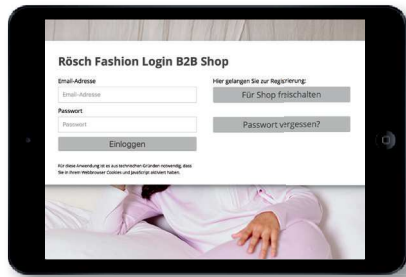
Rösch Fashion Login B2B Shop

Email-Adresse

Email-Adresse

Passwort

Passwort

Einloggen

Für diese Anwendung ist es aus technischen Gründen notwendig, dass Sie in Ihrem Webbrowser Cookies und JavaScript aktiviert haben.

Hier gelangen Sie zur Registrierung:

Für Shop freischalten

Passwort vergessen?